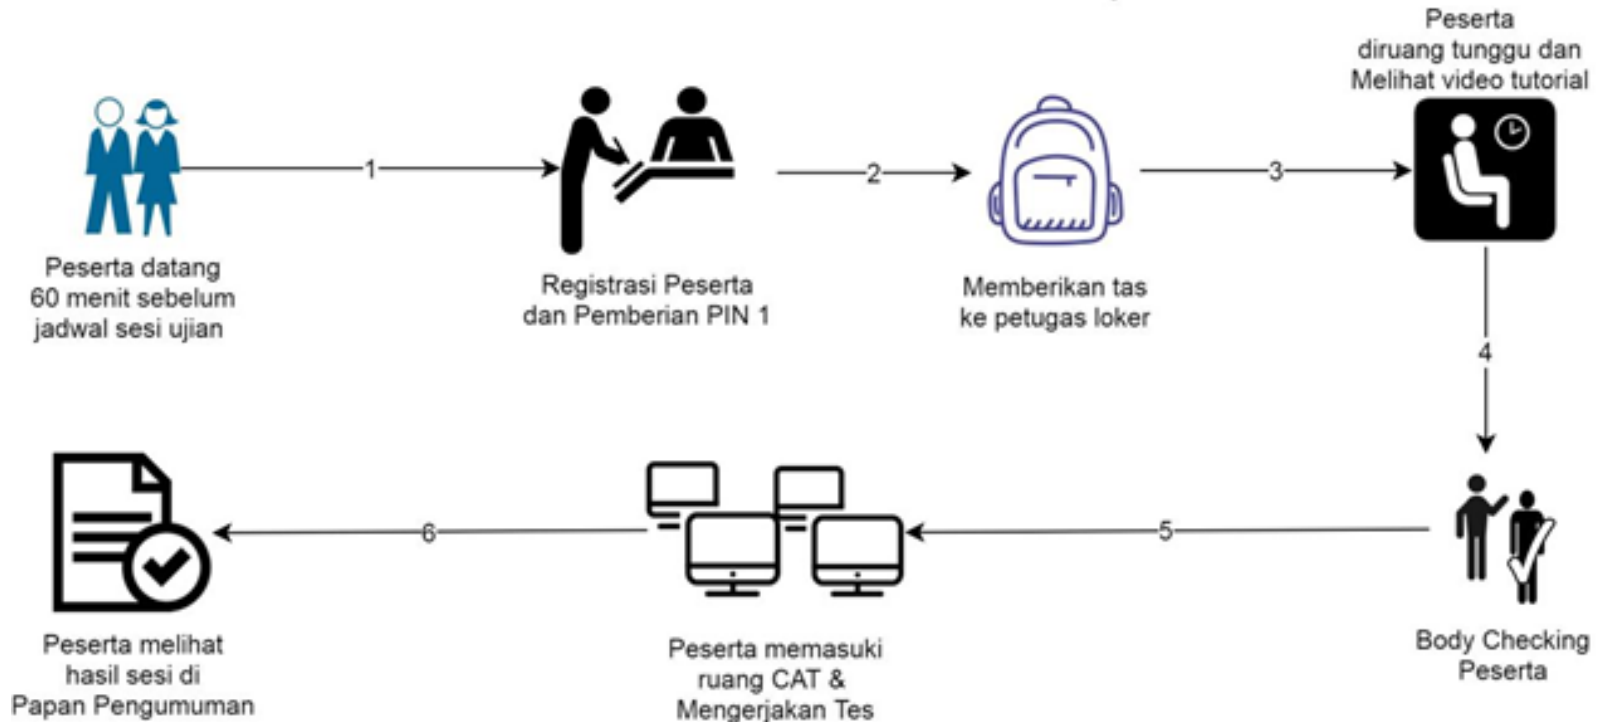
Peserta datang 60 menit sebelum jadwal sesi ujian

1

Registrasi Peserta dan Pemberian PIN 1

2

Memberikan tas ke petugas loker

3

Peserta diruang tunggu dan Melihat video tutorial

4

Body Checking Peserta

5

Peserta memasuki ruang CAT & Mengerjakan Tes

6

Peserta melihat hasil sesi di Papan Pengumuman